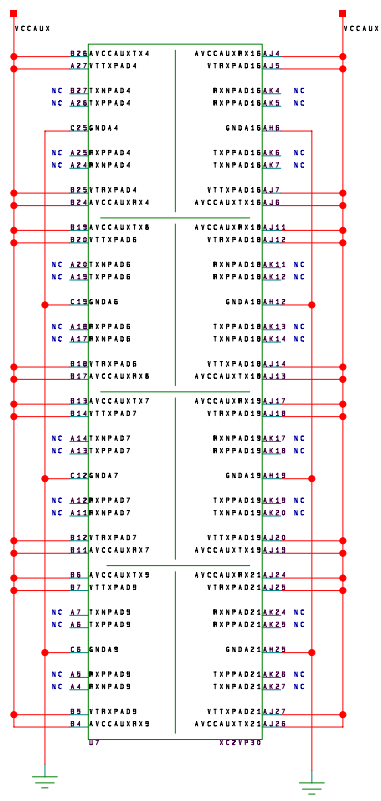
VCCAUX
VCCAUX

B26 AVCCAUXTX4
A27 VTTXPAD4
NC B27 TXNPAD4
NC A26 TXPPAD4
C25 GNDA4
NC A25 RXPPAD4
NC A24 RXNPAD4
B25 VTRXPAD4
B24 AVCCAUXRX4
B19 AVCCAUXTX6
B20 VTTXPAD6
NC A20 TXNPAD6
NC A19 TXPPAD6
C19 GNDA6
NC A18 RXPPAD6
NC A17 RXNPAD6
B18 VTRXPAD6
B17 AVCCAUXRX6
B13 AVCCAUXTX7
B14 VTTXPAD7
NC A14 TXNPAD7
NC A13 TXPPAD7
C12 GNDA7
NC A12 RXPPAD7
NC A11 RXNPAD7
B12 VTRXPAD7
B11 AVCCAUXRX7
B6 AVCCAUXTX9
B7 VTTXPAD9
NC A7 TXNPAD9
NC A6 TXPPAD9
C6 GNDA9
NC A5 RXPPAD9
NC A4 RXNPAD9
B5 VTRXPAD9
B4 AVCCAUXRX9
U7

AVCCAUXRX16 AJ4
VTRXPAD16 AJ5
RXNPAD16 AK4 NC
RXPPAD16 AK5 NC
GNDA16 AH6
TXPPAD16 AK6 NC
TXNPAD16 AK7 NC
VTTXPAD16 AJ7
AVCCAUXTX16 AJ6
AVCCAUXRX18 AJ11
VTRXPAD18 AJ12
RXNPAD18 AK11 NC
RXPPAD18 AK12 NC
GNDA18 AH12
TXPPAD18 AK13 NC
TXNPAD18 AK14 NC
VTTXPAD18 AJ14
AVCCAUXTX18 AJ13
AVCCAUXRX19 AJ17
VTRXPAD19 AJ18
RXNPAD19 AK17 NC
RXPPAD19 AK18 NC
GNDA19 AH19
TXPPAD19 AK19 NC
TXNPAD19 AK20 NC
VTTXPAD19 AJ20
AVCCAUXTX19 AJ19
AVCCAUXRX21 AJ24
VTRXPAD21 AJ25
RXNPAD21 AK24 NC
RXPPAD21 AK25 NC
GNDA21 AH25
TXPPAD21 AK26 NC
TXNPAD21 AK27 NC
VTTXPAD21 AJ27
AVCCAUXTX21 AJ26
XC2VP30